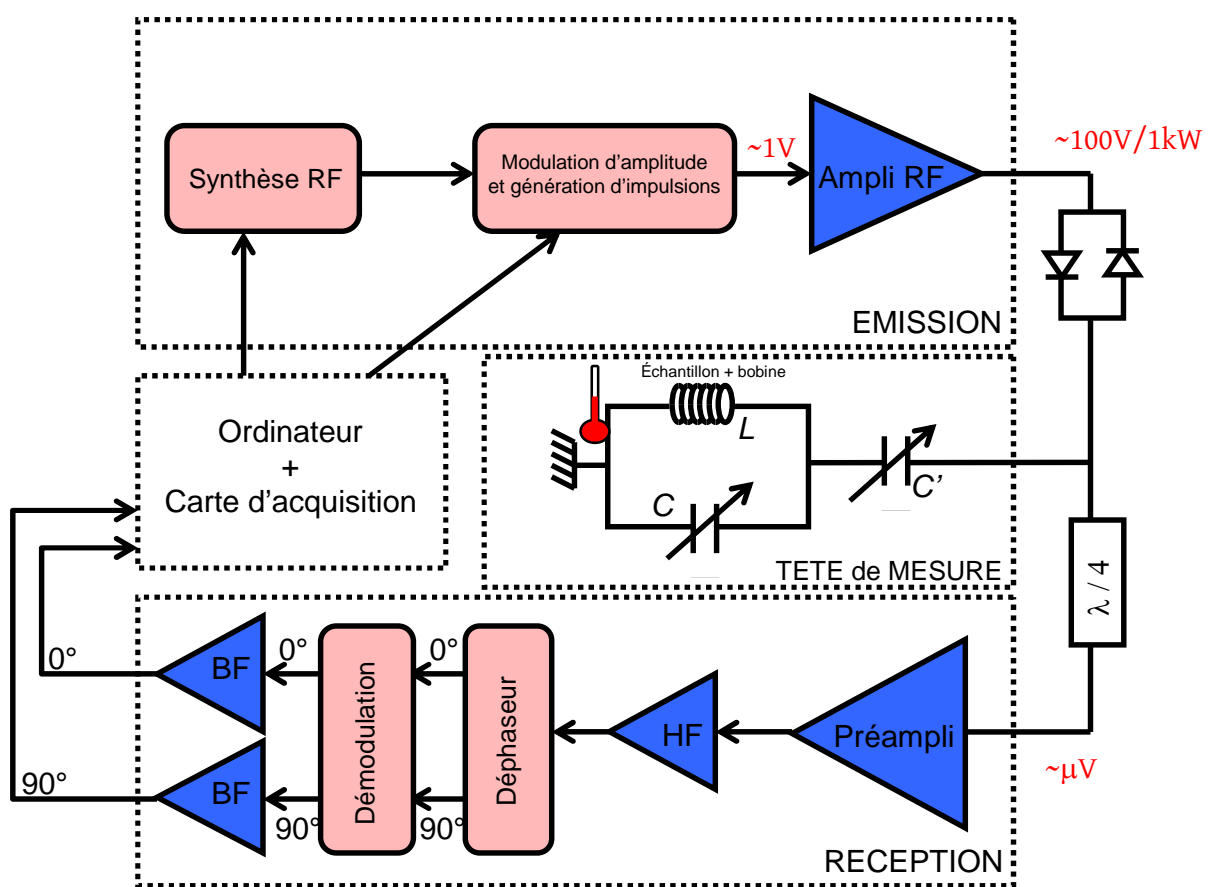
Synthèse RF

Modulation d'amplitude et génération d'impulsions

~1V

Ampli RF

~100V/1kW

EMISSION

Ordinateur
+
Carte d'acquisition

Échantillon + bobine

L

C

C'

TETE de MESURE

$\lambda / 4$

0°

90°

BF

BF

0°

90°

Démodulation

0°

90°

Déphaseur

HF

Préampli

~μV

RECEPTION